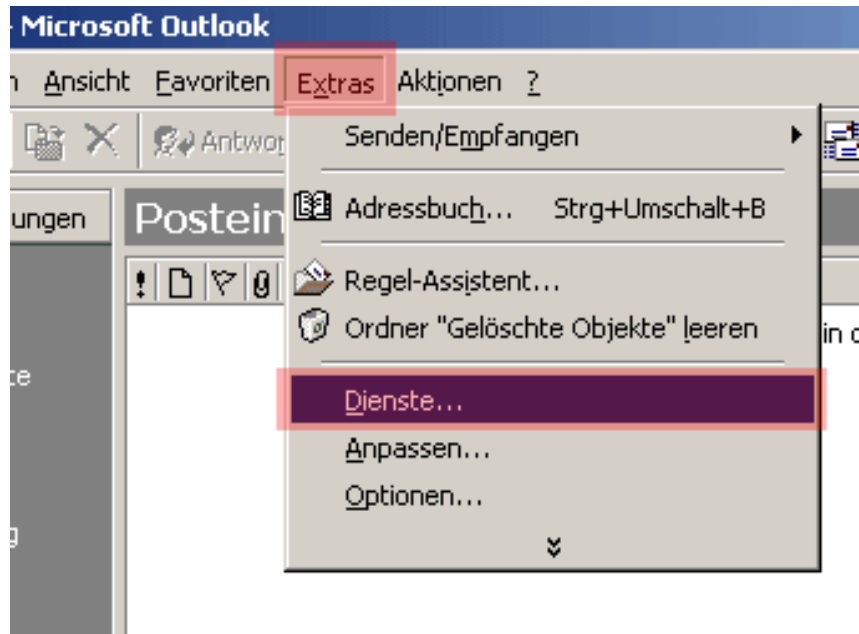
- Microsoft Outlook

n Ansicht Favoriten Extras Aktionen ?

Antwor

ungen

Postein

te

g

Senden/Empfangen

Adressbuch... Strg+Umschalt+B

Regel-Assistent...

Ordner "Gelöschte Objekte" leeren

Dienste...

Anpassen...

Optionen...

in c